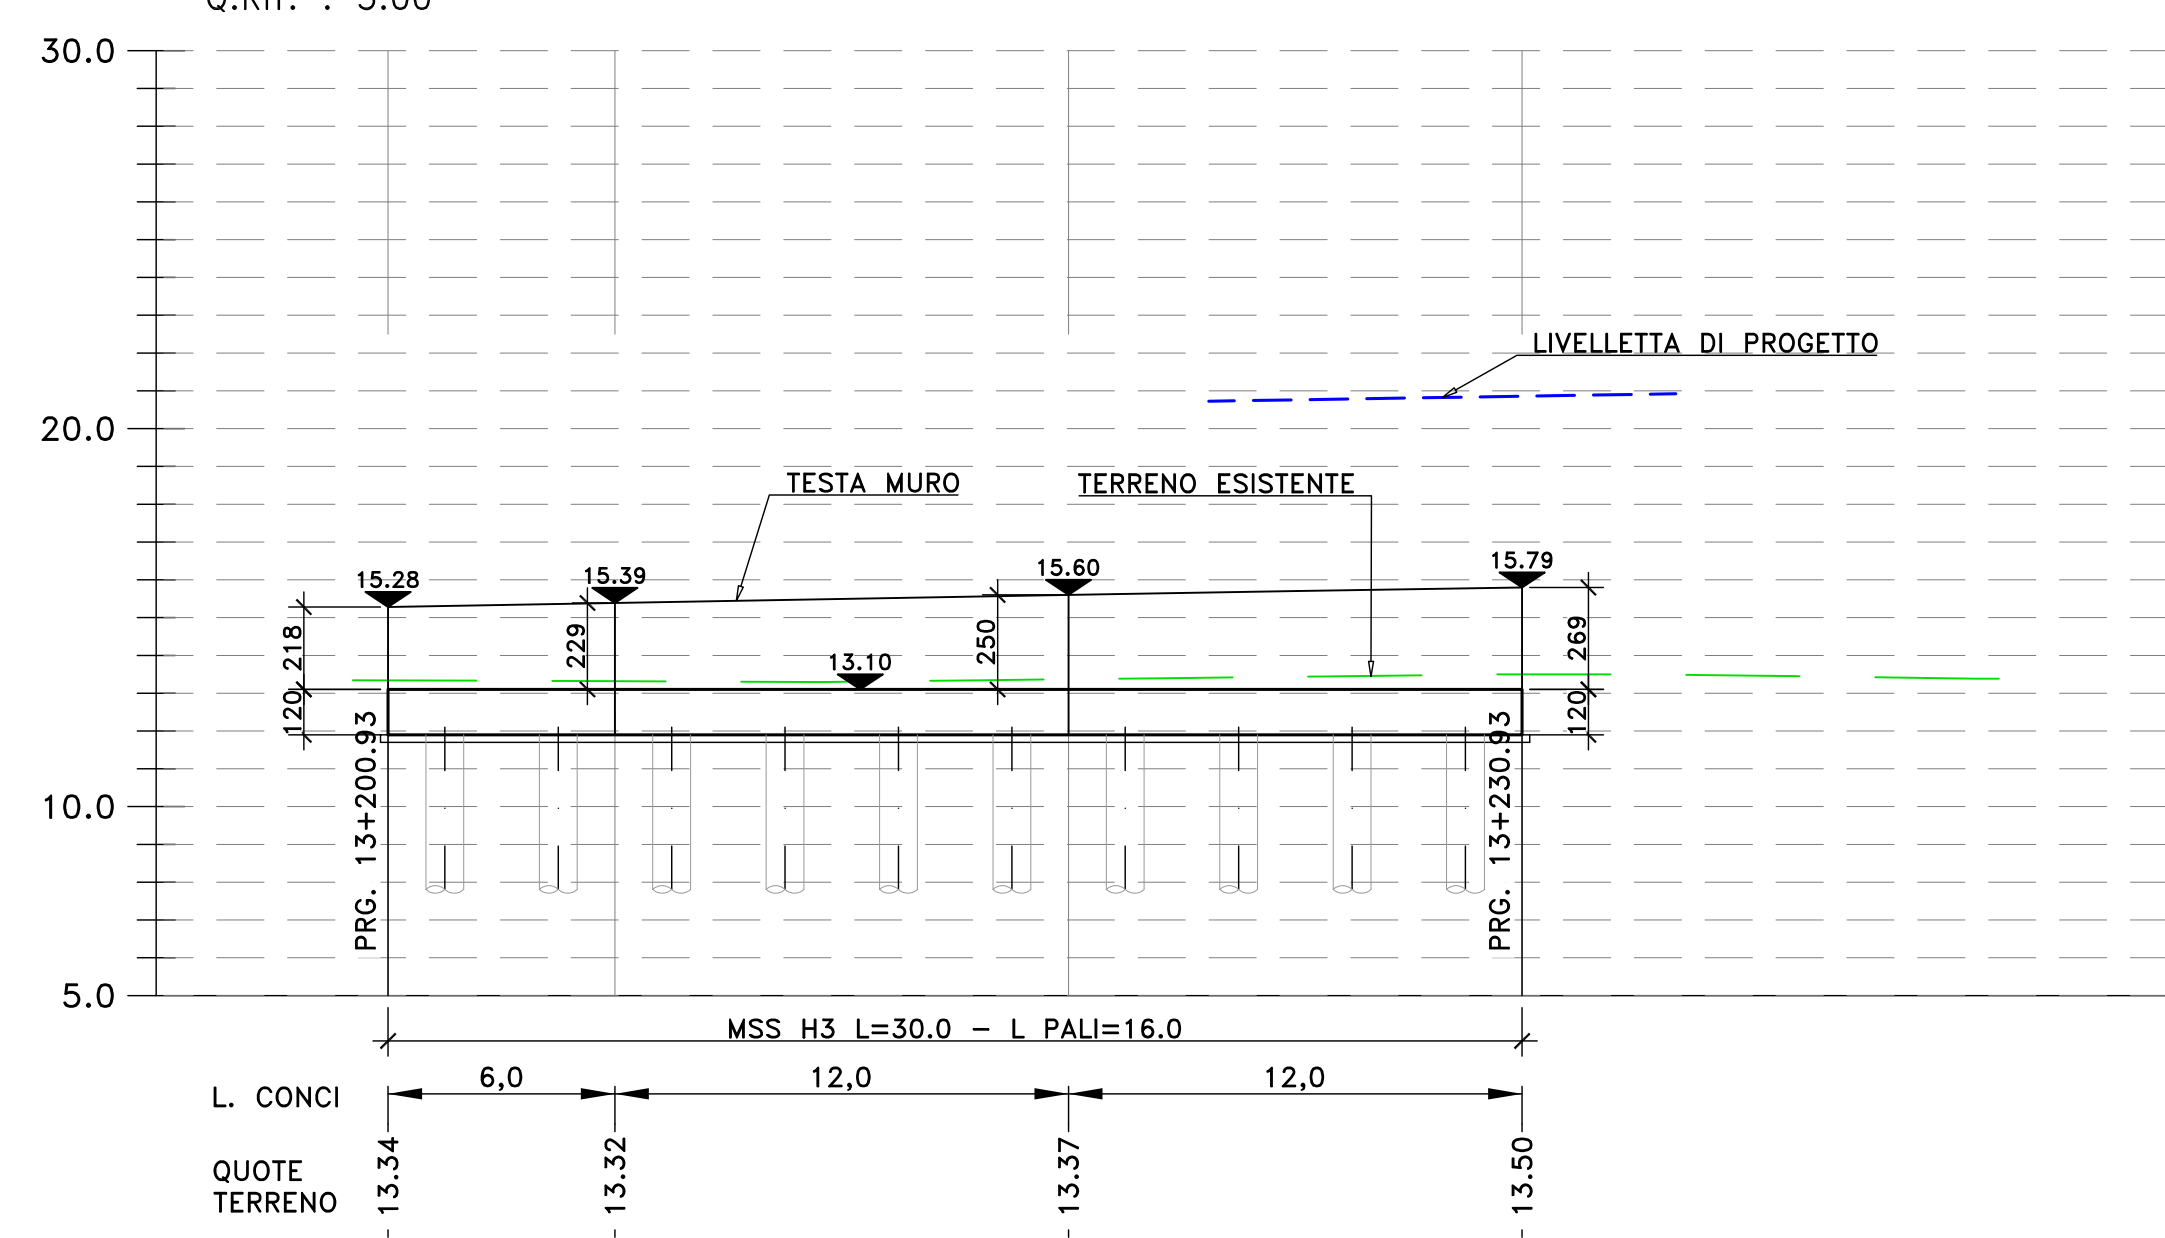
Q.RIF. : 5.00

30.0

LIVELLETTA DI PROGETTO

20.0

TESTA MURO

TERRENO ESISTENTE

15.28

15.39

15.60

15.79

218

229

250

269

13.10

120

120

PRG. 13+200.93

PRG. 13+230.93

10.0

5.0

MSS H3 L=30.0 – L PALI=16.0

L. CONCI

6,0

12,0

12,0

QUOTE TERRENO

13.34

13.32

13.37

13.50